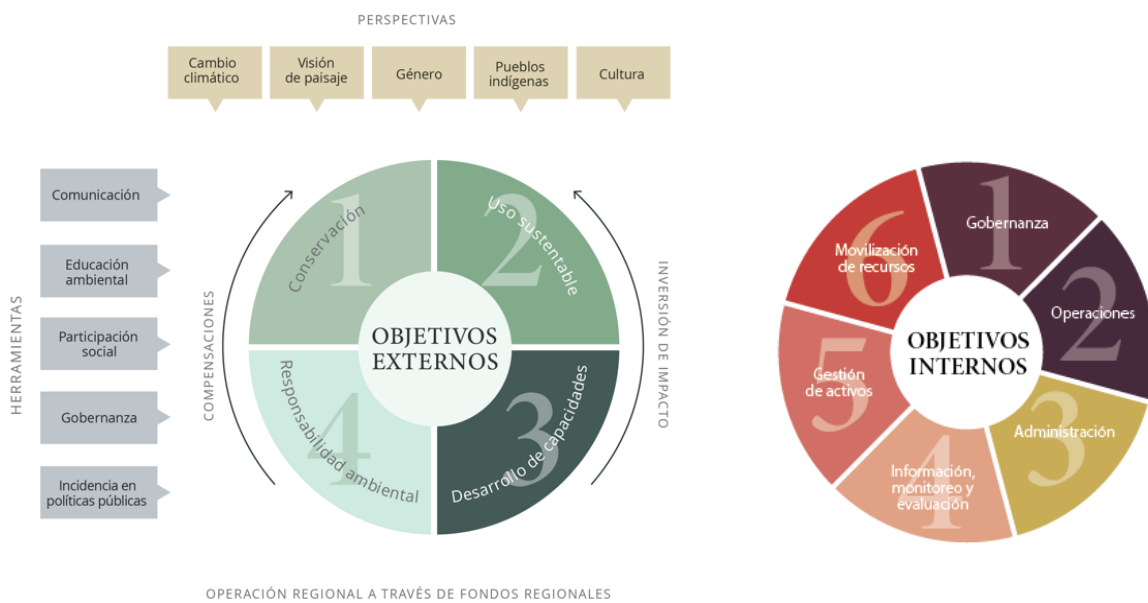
PERSPECTIVAS

Cambio climático

Visión de paisaje

Género

Pueblos indígenas

Cultura

HERRAMIENTAS

Comunicación

Educación ambiental

Participación social

Gobernanza

Incidencia en políticas públicas

COMPENSACIONES

INVERSIÓN DE IMPACTO

1 Conservación

2 Uso sustentable

3 Desarrollo de capacidades

4 Responsabilidad ambiental

OBJETIVOS EXTERNOS

OPERACIÓN REGIONAL A TRAVÉS DE FONDOS REGIONALES

OBJETIVOS INTERNOS

1 Gobernanza

2 Operaciones

3 Administración

4 Información, monitoreo y evaluación

5 Gestión de activos

6 Movilización de recursos